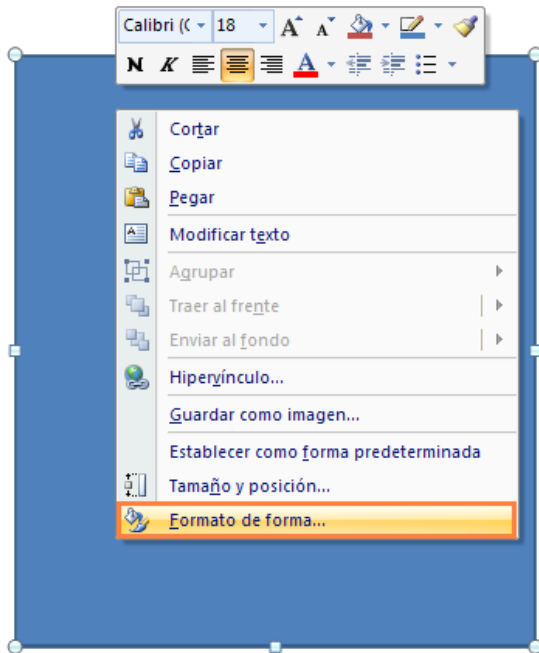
Calibri (( 18 A A
N K A

Cortar
Copiar
Pegar
Modificar texto
Agrupar
Traer al frente
Enviar al fondo
Hipervínculo...
Guardar como imagen...
Establecer como forma predeterminada
Tamaño y posición...
Formato de forma...